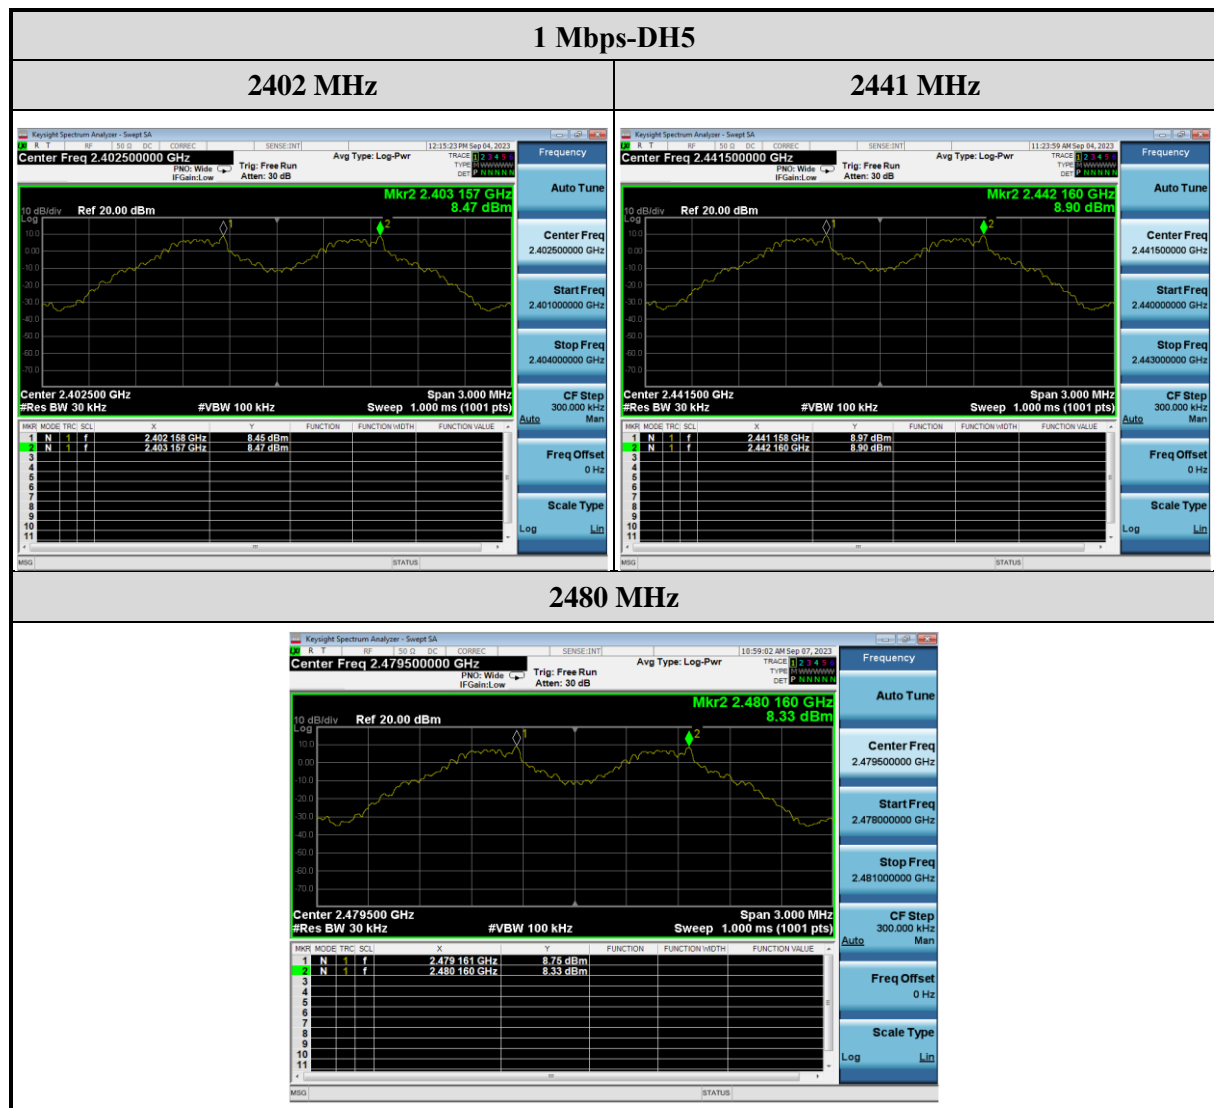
1 Mbps-DH5

| 2402 MHz | 2441 MHz |
|---|---|

Keysight Spectrum Analyzer - Swept SA
RF 50 Ω DC CORREC SENSE:INT 12:15:23 PM Sep 04, 2023
Center Freq 2.402500000 GHz
PNO: Wide IFGain:Low Trig: Free Run Atten: 30 dB Avg Type: Log-Pwr
TRACE 1 2 3 4 5 6 TYPE DET P N N N N N
Frequency
Mkr2 2.403 157 GHz 8.47 dBm
10 dB/div Ref 20.00 dBm
Log
10.0 0.00 -10.0 -20.0 -30.0 -40.0 -50.0 -60.0 -70.0
Center 2.402500 GHz Span 3.000 MHz
#Res BW 30 kHz #VBW 100 kHz Sweep 1.000 ms (1001 pts)
Auto Tune
Center Freq 2.402500000 GHz
Start Freq 2.401000000 GHz
Stop Freq 2.404000000 GHz
CF Step 300.000 kHz Auto Man
Freq Offset 0 Hz
Scale Type Log Lin

| MKR | MODE | TRC | SCL | X | Y | FUNCTION | FUNCTION WIDTH | FUNCTION VALUE |
|---|---|---|---|---|---|---|---|---|
| 1 | N | 1 | f | 2.402 158 GHz | 8.45 dBm | | | |
| 2 | N | 1 | f | 2.403 157 GHz | 8.47 dBm | | | |
| 3 | | | | | | | | |
| 4 | | | | | | | | |
| 5 | | | | | | | | |
| 6 | | | | | | | | |
| 7 | | | | | | | | |
| 8 | | | | | | | | |
| 9 | | | | | | | | |
| 10 | | | | | | | | |
| 11 | | | | | | | | |

MSG STATUS

Keysight Spectrum Analyzer - Swept SA
RF 50 Ω DC CORREC SENSE:INT 11:23:59 AM Sep 04, 2023
Center Freq 2.441500000 GHz
PNO: Wide IFGain:Low Trig: Free Run Atten: 30 dB Avg Type: Log-Pwr
TRACE 1 2 3 4 5 6 TYPE DET P N N N N N
Frequency
Mkr2 2.442 160 GHz 8.90 dBm
10 dB/div Ref 20.00 dBm
Log
10.0 0.00 -10.0 -20.0 -30.0 -40.0 -50.0 -60.0 -70.0
Center 2.441500 GHz Span 3.000 MHz
#Res BW 30 kHz #VBW 100 kHz Sweep 1.000 ms (1001 pts)
Auto Tune
Center Freq 2.441500000 GHz
Start Freq 2.440000000 GHz
Stop Freq 2.443000000 GHz
CF Step 300.000 kHz Auto Man
Freq Offset 0 Hz
Scale Type Log Lin

| MKR | MODE | TRC | SCL | X | Y | FUNCTION | FUNCTION WIDTH | FUNCTION VALUE |
|---|---|---|---|---|---|---|---|---|
| 1 | N | 1 | f | 2.441 158 GHz | 8.97 dBm | | | |
| 2 | N | 1 | f | 2.442 160 GHz | 8.90 dBm | | | |
| 3 | | | | | | | | |
| 4 | | | | | | | | |
| 5 | | | | | | | | |
| 6 | | | | | | | | |
| 7 | | | | | | | | |
| 8 | | | | | | | | |
| 9 | | | | | | | | |
| 10 | | | | | | | | |
| 11 | | | | | | | | |

MSG STATUS

2480 MHz

Keysight Spectrum Analyzer - Swept SA
RF 50 Ω DC CORREC SENSE:INT 10:59:02 AM Sep 07, 2023
Center Freq 2.479500000 GHz
PNO: Wide IFGain:Low Trig: Free Run Atten: 30 dB Avg Type: Log-Pwr
TRACE 1 2 3 4 5 6 TYPE DET P N N N N N
Frequency
Mkr2 2.480 160 GHz 8.33 dBm
10 dB/div Ref 20.00 dBm
Log
10.0 0.00 -10.0 -20.0 -30.0 -40.0 -50.0 -60.0 -70.0
Center 2.479500 GHz Span 3.000 MHz
#Res BW 30 kHz #VBW 100 kHz Sweep 1.000 ms (1001 pts)
Auto Tune
Center Freq 2.479500000 GHz
Start Freq 2.478000000 GHz
Stop Freq 2.481000000 GHz
CF Step 300.000 kHz Auto Man
Freq Offset 0 Hz
Scale Type Log Lin

| MKR | MODE | TRC | SCL | X | Y | FUNCTION | FUNCTION WIDTH | FUNCTION VALUE |
|---|---|---|---|---|---|---|---|---|
| 1 | N | 1 | f | 2.479 161 GHz | 8.75 dBm | | | |
| 2 | N | 1 | f | 2.480 160 GHz | 8.33 dBm | | | |
| 3 | | | | | | | | |
| 4 | | | | | | | | |
| 5 | | | | | | | | |
| 6 | | | | | | | | |
| 7 | | | | | | | | |
| 8 | | | | | | | | |
| 9 | | | | | | | | |
| 10 | | | | | | | | |
| 11 | | | | | | | | |

MSG STATUS